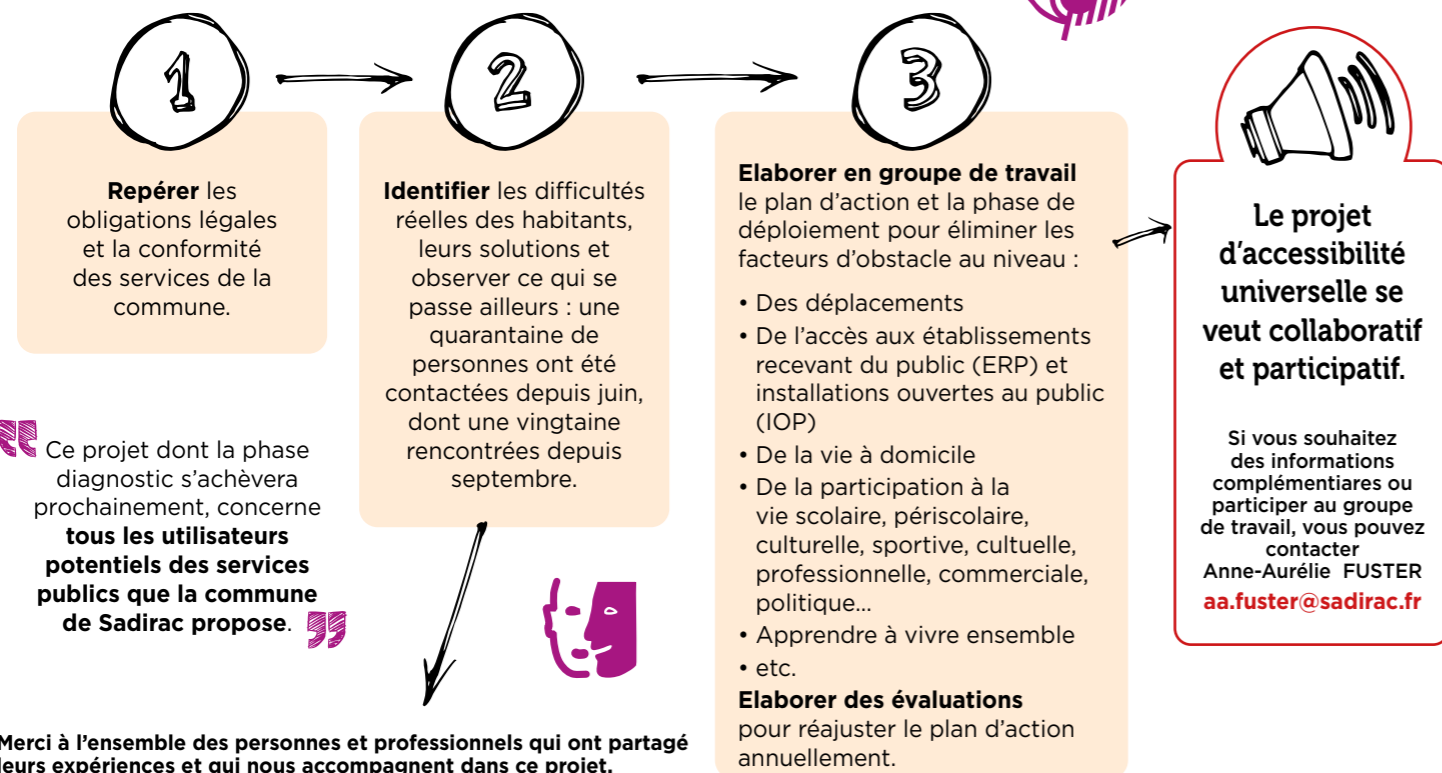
1

2

3

**Repérer** les obligations légales et la conformité des services de la commune.

**Identifier** les difficultés réelles des habitants, leurs solutions et observer ce qui se passe ailleurs : une quarantaine de personnes ont été contactées depuis juin, dont une vingtaine rencontrées depuis septembre.

**Elaborer en groupe de travail** le plan d'action et la phase de déploiement pour éliminer les facteurs d'obstacle au niveau :

• Des déplacements
• De l'accès aux établissements recevant du public (ERP) et installations ouvertes au public (IOP)
• De la vie à domicile
• De la participation à la vie scolaire, périscolaire, culturelle, sportive, cultuelle, professionnelle, commerciale, politique...
• Apprendre à vivre ensemble
• etc.

**Elaborer des évaluations** pour réajuster le plan d'action annuellement.

Le projet d'accessibilité universelle se veut collaboratif et participatif.

Si vous souhaitez des informations complémentiares ou participer au groupe de travail, vous pouvez contacter Anne-Aurélie FUSTER
aa.fuster@sadirac.fr

Ce projet dont la phase diagnostic s'achèvera prochainement, concerne **tous les utilisateurs potentiels des services publics que la commune de Sadirac propose**.

Merci à l'ensemble des personnes et professionnels qui ont partagé leurs expériences et qui nous accompagnent dans ce projet.